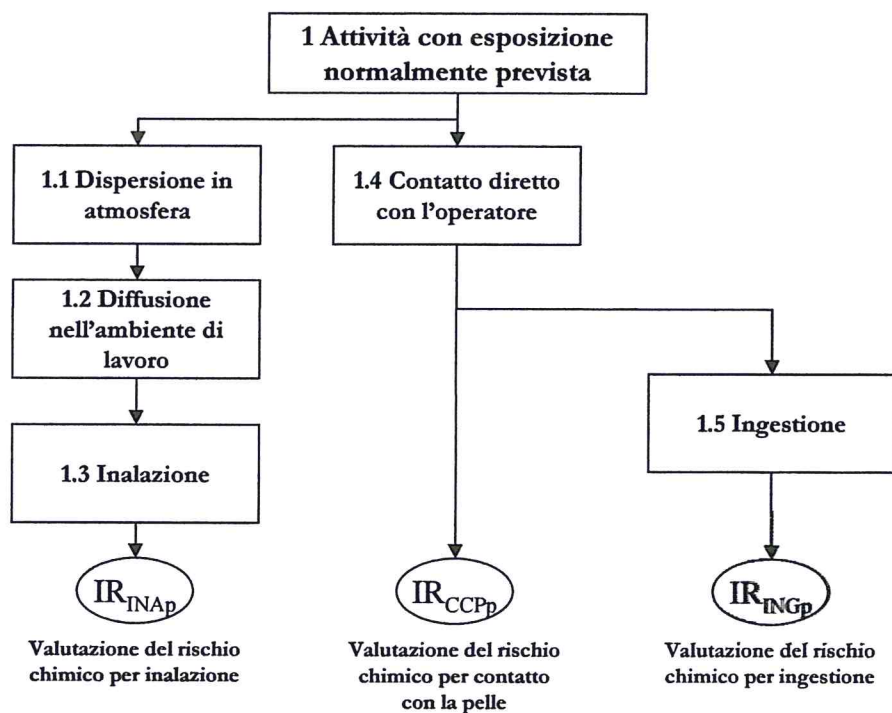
1 Attività con esposizione normalmente prevista

1.1 Dispersione in atmosfera

1.4 Contatto diretto con l'operatore

1.2 Diffusione nell'ambiente di lavoro

1.3 Inalazione

1.5 Ingestione

$IR_{INAp}$

Valutazione del rischio chimico per inalazione

$IR_{CCPp}$

Valutazione del rischio chimico per contatto con la pelle

$IR_{INGp}$

Valutazione del rischio chimico per ingestione